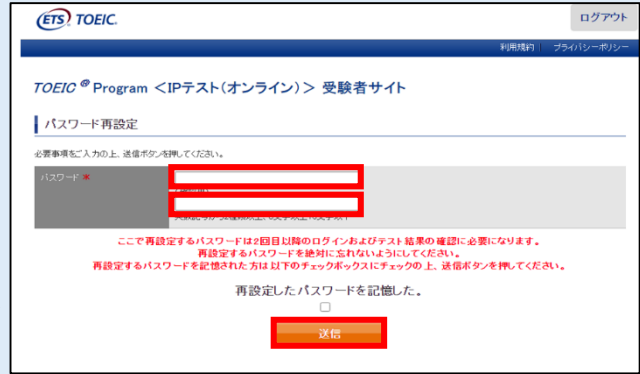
ETS TOEIC.

ログアウト

利用規約 | プライバシーポリシー

TOEIC® Program ＜IPテスト(オンライン)＞ 受験者サイト

パスワード再設定

必要事項をご入力の上、送信ボタンを押してください。

パスワード *

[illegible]

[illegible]

ここで再設定するパスワードは2回目以降のログインおよびテスト結果の確認に必要になります。
再設定するパスワードを絶対に忘れないようにしてください。
再設定するパスワードを記憶された方は以下のチェックボックスにチェックの上、送信ボタンを押してください。

再設定したパスワードを記憶した。

送信